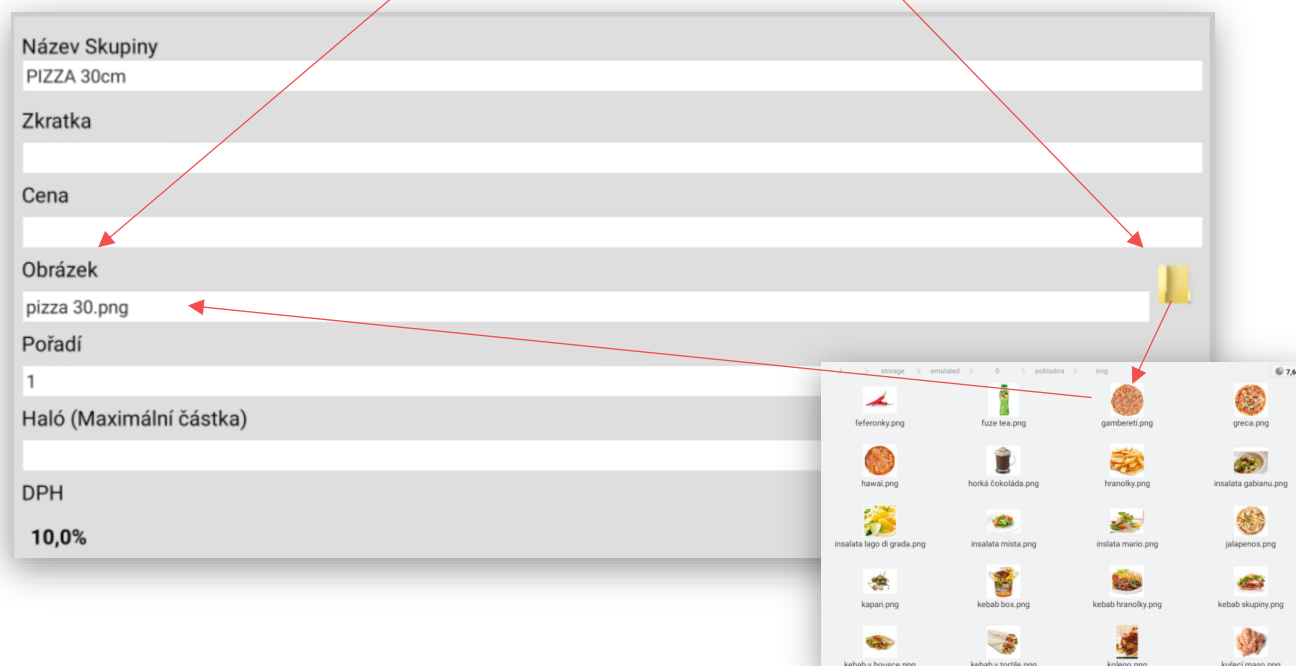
Název Skupiny
PIZZA 30cm
Zkratka
Cena
Obrázek
pizza 30.png
Pořadí
1
Haló (Maximální částka)
DPH
10,0%

storage > emulated > 0 > pokladna > img
7,6
feferonky.png
fuze tea.png
gambereti.png
greca.png
hawai.png
horká čokoláda.png
hranolky.png
insalata gabianu.png
insalata lago di grada.png
insalata mista.png
inslata mario.png
jalapenos.png
kapari.png
kebab box.png
kebab hranolky.png
kebab skupiny.png
kebab v housce.png
kebab v tortile.png
koleno.png
kuřecí maso.png